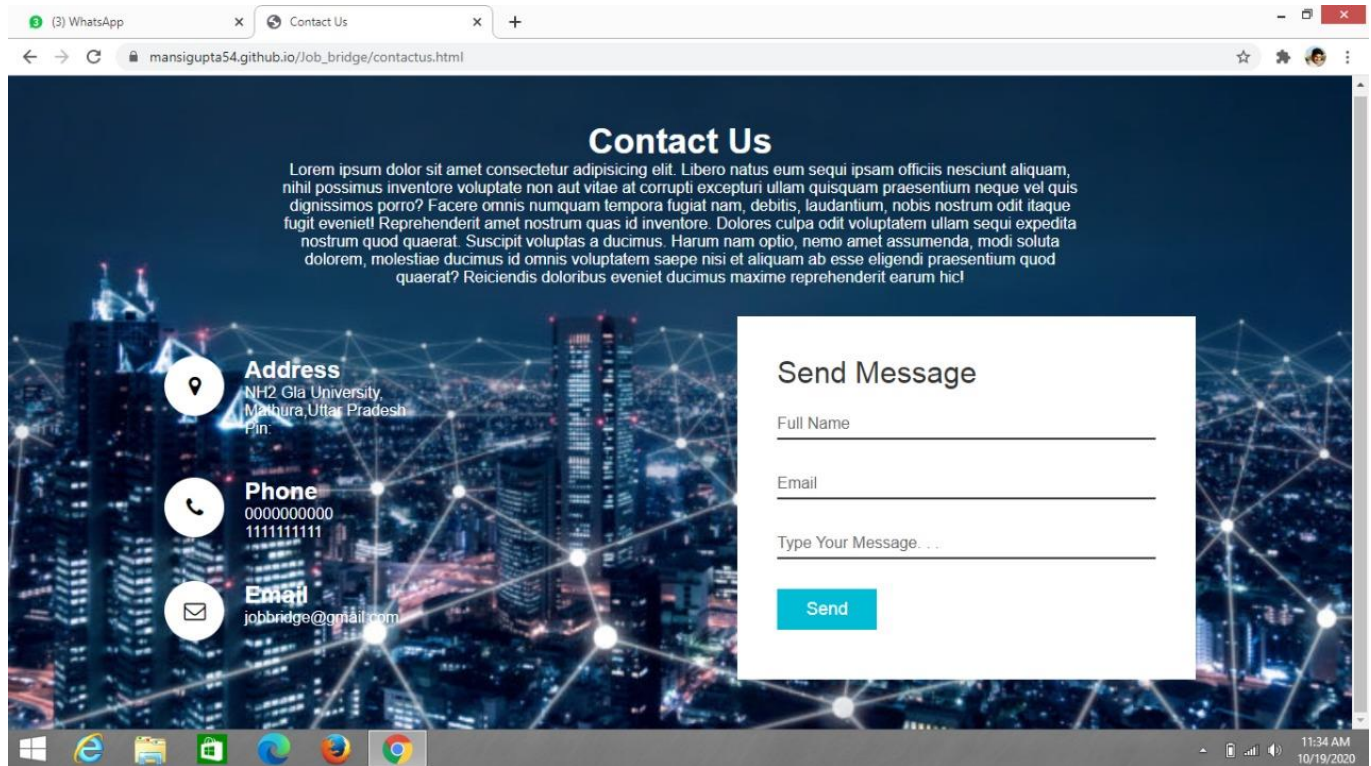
(3) WhatsApp
Contact Us
mansigupta54.github.io/Job_bridge/contactus.html

Contact Us

Lorem ipsum dolor sit amet consectetur adipisicing elit. Libero natus eum sequi ipsam officiis nesciunt aliquam, nihil possimus inventore voluptate non aut vitae at corrupti excepturi ullam quisquam praesentium neque vel quis dignissimos porro? Facere omnis numquam tempora fugiat nam, debitis, laudantium, nobis nostrum odit itaque fugit eveniet! Reprehenderit amet nostrum quas id inventore. Dolores culpa odit voluptatem ullam sequi expedita nostrum quod quaerat. Suscipit voluptas a ducimus. Harum nam optio, nemo amet assumenda, modi soluta dolorem, molestiae ducimus id omnis voluptatem saepe nisi et aliquam ab esse eligendi praesentium quod quaerat? Reiciendis doloribus eveniet ducimus maxime reprehenderit earum hic!

Address
NH2 Gla University, Mathura,Uttar Pradesh Pin:

Phone
0000000000
1111111111

Email
jobbridge@gmail.com

Send Message
Full Name
Email
Type Your Message. . .
Send

11:34 AM
10/19/2020